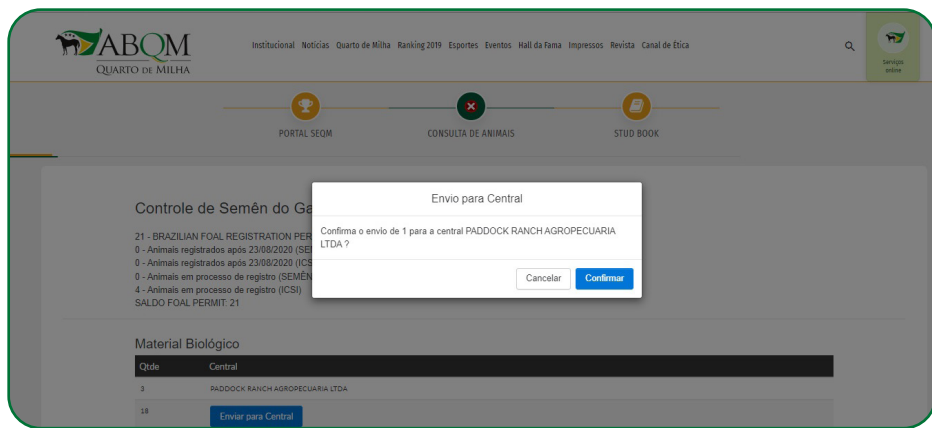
ABQM
QUARTO DE MILHA

Institucional Notícias Quarto de Milha Ranking 2019 Esportes Eventos Hall da Fama Impressos Revista Canal de Ética

Serviços online

PORTAL SEQM
CONSULTA DE ANIMAIS
STUD BOOK

Controle de Semên do Ga

21 - BRAZILIAN FOAL REGISTRATION PER
0 - Animais registrados após 23/08/2020 (SE
0 - Animais registrados após 23/08/2020 (ICS
0 - Animais em processo de registro (SEMÊN
4 - Animais em processo de registro (ICSI)
SALDO FOAL PERMIT: 21

Envio para Central

Confirma o envio de 1 para a central PADDOCK RANCH AGROPECUARIA LTDA ?

Cancelar
Confirmar

Material Biológico

| Qtde | Central |
|---|---|
| 3 | PADDOCK RANCH AGROPECUARIA LTDA |
| 18 | Enviar para Central |